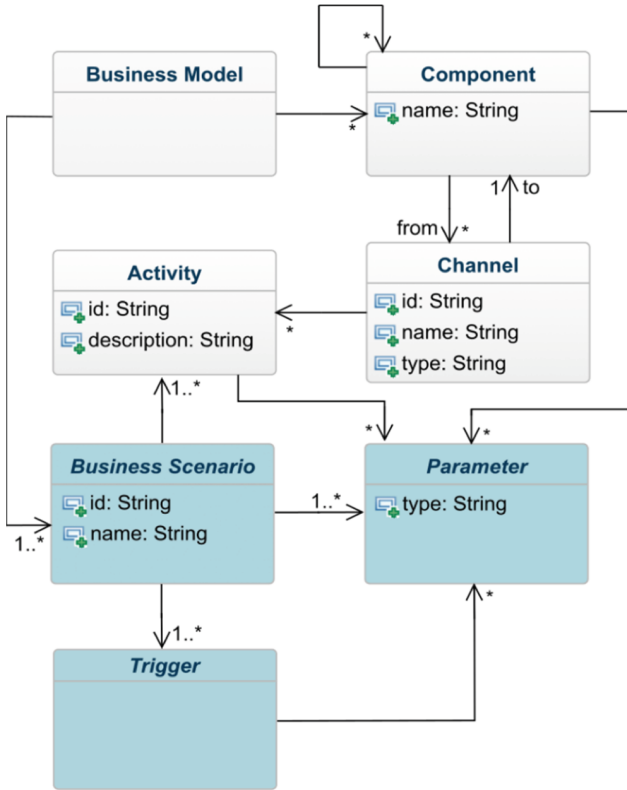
*

Business Model

Component

name: String

*

1

to

from

*

Activity

id: String

description: String

Channel

id: String

name: String

type: String

*

1..*

*

*

Business Scenario

id: String

name: String

Parameter

type: String

1..*

1..*

1..*

*

Trigger